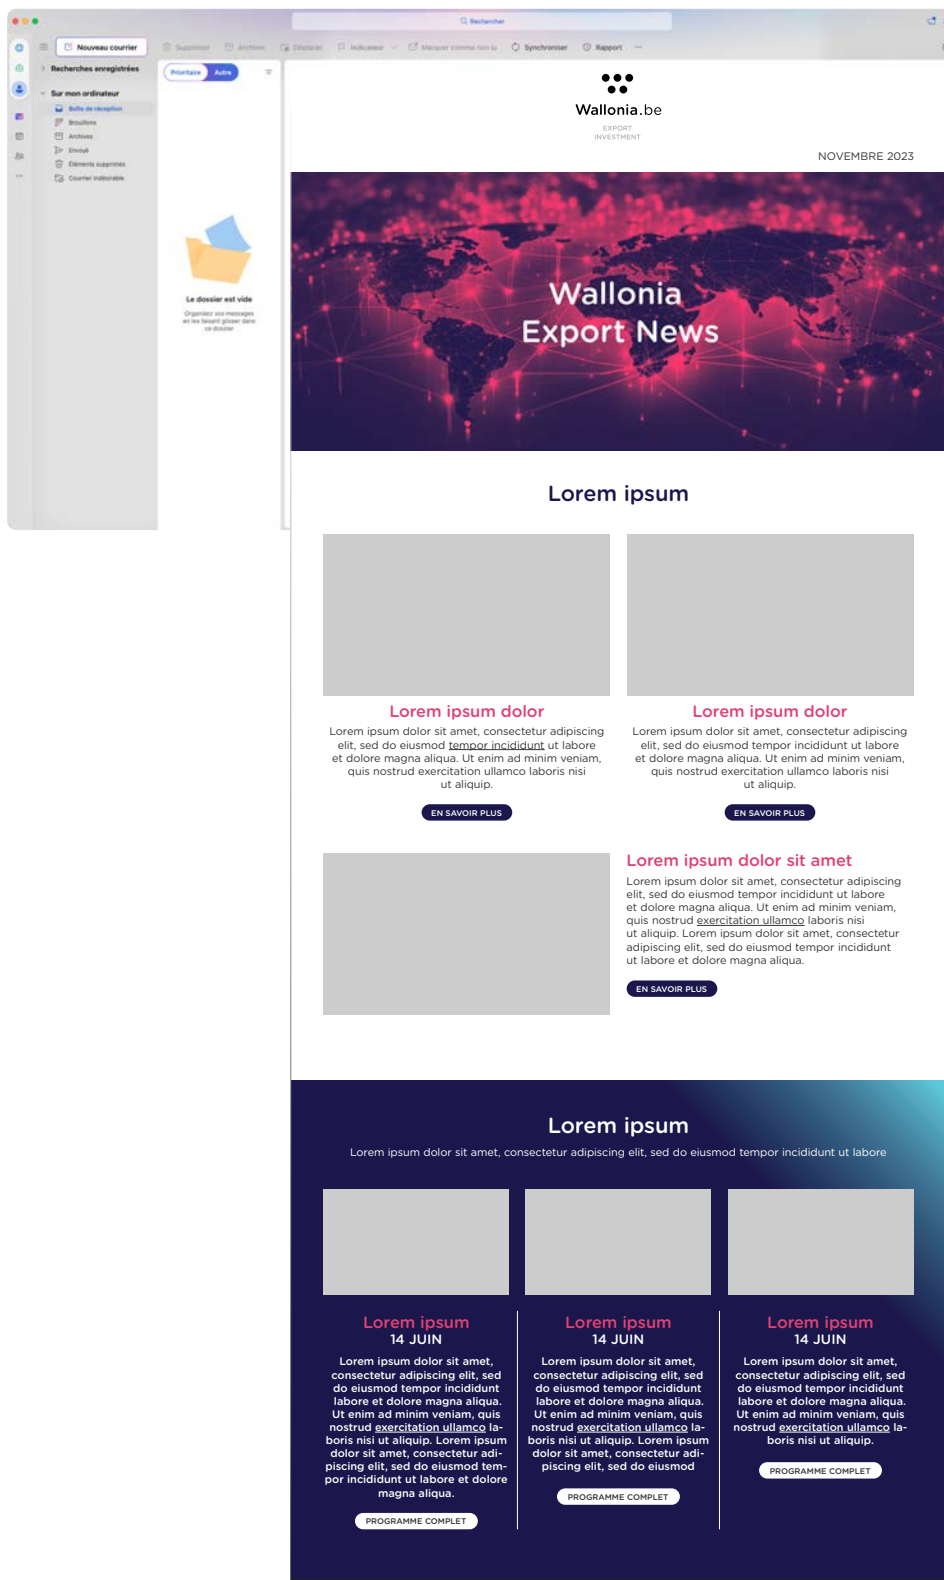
Rechercher

Nouveau courrier

Supprimer Archiver Déplacer Indicateur Marquer comme non lu Synchroniser Rapport

Recherches enregistrées

Sur mon ordinateur

Boîte de réception

Brouillons

Archives

Envoyé

Éléments supprimés

Courrier indésirable

Prioritaire Autre

Le dossier est vide

Organisez vos messages en les faisant glisser dans ce dossier

Wallonia.be

EXPORT INVESTMENT

NOVEMBRE 2023

Wallonia Export News

Lorem ipsum

Lorem ipsum dolor

Lorem ipsum dolor sit amet, consectetur adipiscing elit, sed do eiusmod tempor incididunt ut labore et dolore magna aliqua. Ut enim ad minim veniam, quis nostrud exercitation ullamco laboris nisi ut aliquip.

EN SAVOIR PLUS

Lorem ipsum dolor

Lorem ipsum dolor sit amet, consectetur adipiscing elit, sed do eiusmod tempor incididunt ut labore et dolore magna aliqua. Ut enim ad minim veniam, quis nostrud exercitation ullamco laboris nisi ut aliquip.

EN SAVOIR PLUS

Lorem ipsum dolor sit amet

Lorem ipsum dolor sit amet, consectetur adipiscing elit, sed do eiusmod tempor incididunt ut labore et dolore magna aliqua. Ut enim ad minim veniam, quis nostrud exercitation ullamco laboris nisi ut aliquip. Lorem ipsum dolor sit amet, consectetur adipiscing elit, sed do eiusmod tempor incididunt ut labore et dolore magna aliqua.

EN SAVOIR PLUS

Lorem ipsum

Lorem ipsum dolor sit amet, consectetur adipiscing elit, sed do eiusmod tempor incididunt ut labore

Lorem ipsum
14 JUIN

Lorem ipsum dolor sit amet, consectetur adipiscing elit, sed do eiusmod tempor incididunt labore et dolore magna aliqua. Ut enim ad minim veniam, quis nostrud exercitation ullamco laboris nisi ut aliquip. Lorem ipsum dolor sit amet, consectetur adipiscing elit, sed do eiusmod tempor incididunt ut labore et dolore magna aliqua.

PROGRAMME COMPLET

Lorem ipsum
14 JUIN

Lorem ipsum dolor sit amet, consectetur adipiscing elit, sed do eiusmod tempor incididunt labore et dolore magna aliqua. Ut enim ad minim veniam, quis nostrud exercitation ullamco laboris nisi ut aliquip. Lorem ipsum dolor sit amet, consectetur adipiscing elit, sed do eiusmod

PROGRAMME COMPLET

Lorem ipsum
14 JUIN

Lorem ipsum dolor sit amet, consectetur adipiscing elit, sed do eiusmod tempor incididunt labore et dolore magna aliqua. Ut enim ad minim veniam, quis nostrud exercitation ullamco laboris nisi ut aliquip.

PROGRAMME COMPLET